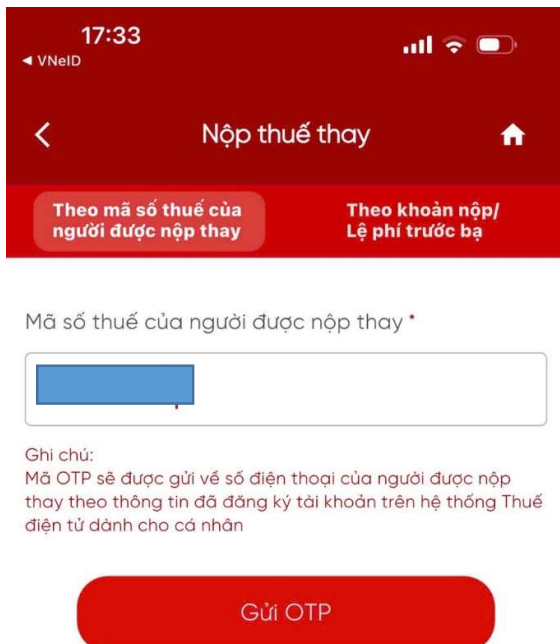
17:33
◂ VNeID

Nộp thuế thay

Theo mã số thuế của người được nộp thay

Theo khoản nộp/ Lệ phí trước bạ

Mã số thuế của người được nộp thay *

Ghi chú:
Mã OTP sẽ được gửi về số điện thoại của người được nộp thay theo thông tin đã đăng ký tài khoản trên hệ thống Thuế điện tử dành cho cá nhân

Gửi OTP